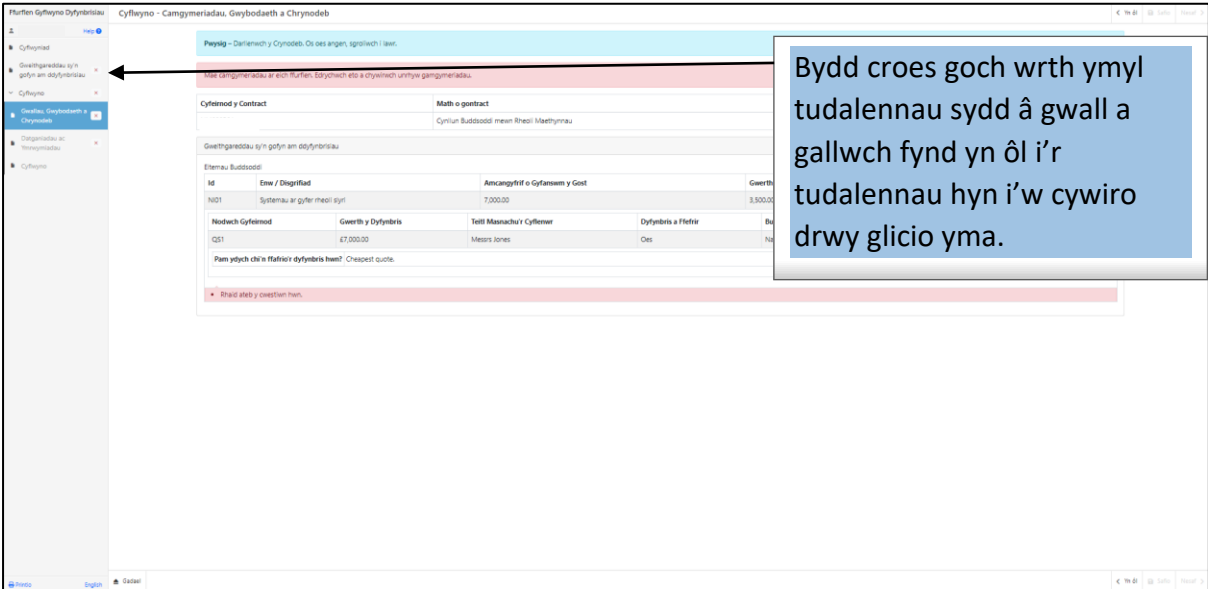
Ffurflen Gyflwyno Dyfynbrisiau

Help

Cyflwyniad

Gweithgareddau sy'n gofyn am ddyfynbrisiau

Cyflwyno

Gwallau, Gwybodaeth a Chrynodeb

Datganiadau ac Ymrwymiadau

Cyflwyno

Cyflwyno - Camgymeriadau, Gwybodaeth a Chrynodeb

< Yn ôl | Cadw | Nesaf >

Pwysig – Darllenwch y Crynodeb. Os oes angen, sgroliwch i lawr.

Mae camgymeriadau ar eich ffurflen. Edrychwch eto a chywirwch unrhyw gamgymeriadau.

| Cyfeirnod y Contract | Math o gontract |
|---|---|
| | Cynllun Buddsoddi mewn Rheoli Maethynnau |

Gweithgareddau sy'n gofyn am ddyfynbrisiau

Eitemau Buddsoddi

| Id | Enw / Disgrifiad | Amcangyfrif o Gyfanswm y Gost | Gwerth |
|---|---|---|---|
| NI01 | Systemau ar gyfer rheoli slyri | 7,000.00 | 3,500.00 |

| Nodwch Gyfeirnod | Gwerth y Dyfynbris | Teitl Masnachu'r Cyflenwr | Dyfynbris a Ffefrir | Bu |
|---|---|---|---|---|
| QS1 | £7,000.00 | Messrs Jones | Oes | Na |

Pam ydych chi'n ffafrio'r dyfynbris hwn? Cheapest quote.

• Rhaid ateb y cwestiwn hwn.

Bydd croes goch wrth ymyl tudalennau sydd â gwall a gallwch fynd yn ôl i'r tudalennau hyn i'w cywiro drwy glicio yma.

Allgofnodi English Gadael

< Yn ôl | Cadw | Nesaf >